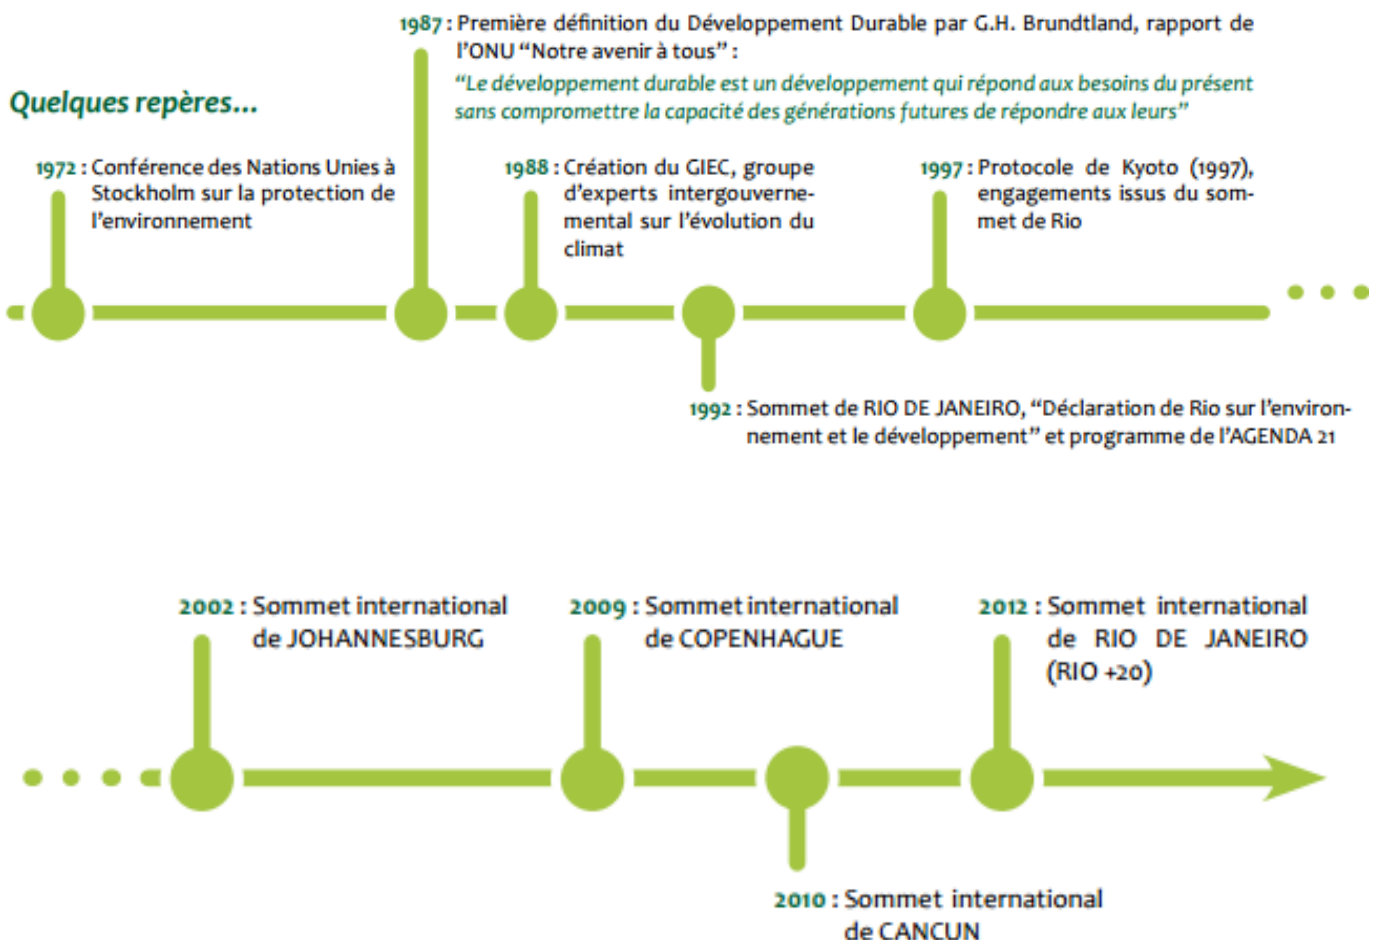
Quelques repères...

1987 : Première définition du Développement Durable par G.H. Brundtland, rapport de l'ONU "Notre avenir à tous" :
"Le développement durable est un développement qui répond aux besoins du présent sans compromettre la capacité des générations futures de répondre aux leurs"

1972 : Conférence des Nations Unies à Stockholm sur la protection de l'environnement

1988 : Création du GIEC, groupe d'experts intergouvernemental sur l'évolution du climat

1997 : Protocole de Kyoto (1997), engagements issus du sommet de Rio

1992 : Sommet de RIO DE JANEIRO, "Déclaration de Rio sur l'environnement et le développement" et programme de l'AGENDA 21

2002 : Sommet international de JOHANNESBURG

2009 : Sommet international de COPENHAGUE

2012 : Sommet international de RIO DE JANEIRO (RIO +20)

2010 : Sommet international de CANCUN